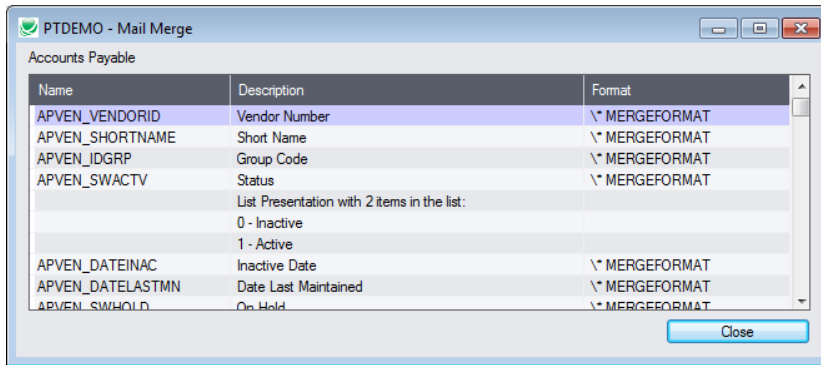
PTDEMO - Mail Merge

Accounts Payable

| Name | Description | Format |
|---|---|---|
| APVEN_VENDORID | Vendor Number | \* MERGEFORMAT |
| APVEN_SHORTNAME | Short Name | \* MERGEFORMAT |
| APVEN_IDGRP | Group Code | \* MERGEFORMAT |
| APVEN_SWACTV | Status | \* MERGEFORMAT |
| | List Presentation with 2 items in the list: | |
| | 0 - Inactive | |
| | 1 - Active | |
| APVEN_DATEINAC | Inactive Date | \* MERGEFORMAT |
| APVEN_DATELASTMN | Date Last Maintained | \* MERGEFORMAT |
| APVEN_SWHOLD | On Hold | \* MERGEFORMAT |

Close